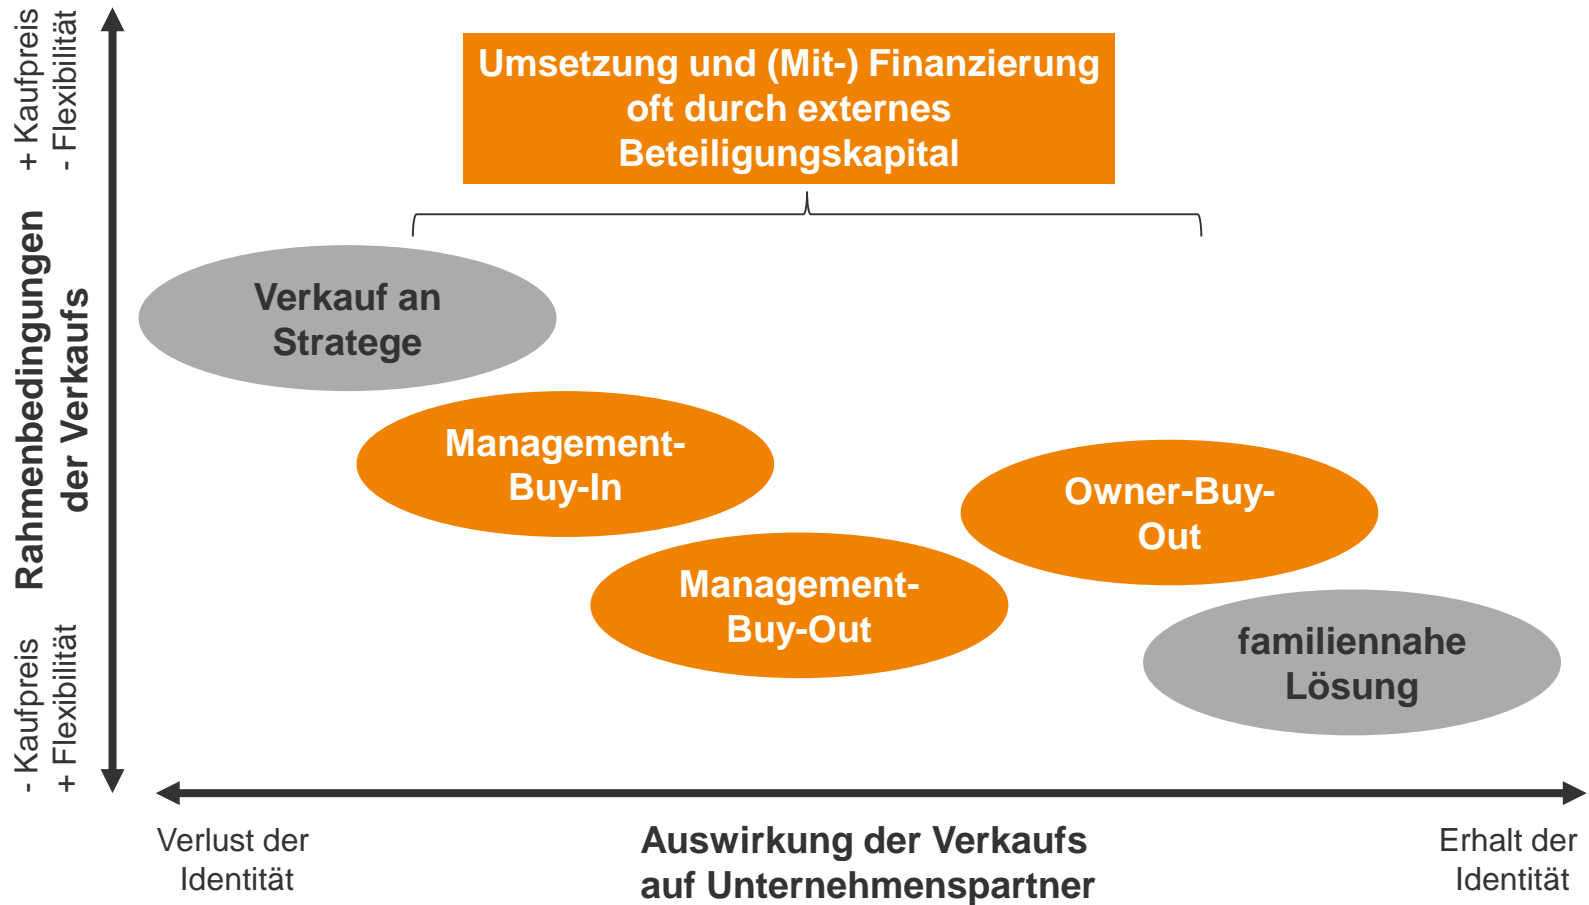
+ Kaufpreis
- Flexibilität

Rahmenbedingungen der Verkaufs

- Kaufpreis
+ Flexibilität

Umsetzung und (Mit-) Finanzierung oft durch externes Beteiligungskapital

Verkauf an Stratege

Management-Buy-In

Owner-Buy-Out

Management-Buy-Out

familiennahe Lösung

Verlust der Identität

Auswirkung der Verkaufs auf Unternehmenspartner

Erhalt der Identität